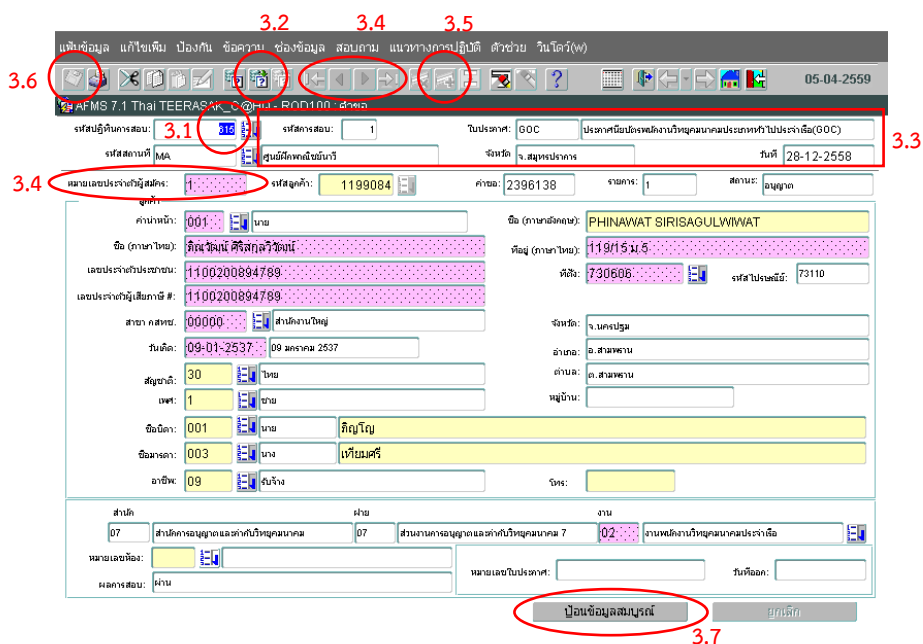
แฟ้มข้อมูล แก้ไขเพิ่ม ป้องกัน ข้อความ ช่องข้อมูล สอบถาม แนวทางการปฏิบัติ ตัวช่วย วินโดว์(w)

3.2 3.4 3.5 3.6

05-04-2559

AFMS 7.1 Thai TEERASAK_C@H... - ROD100 : ตัวผล

รหัสปฏิทินการสอบ: 615 3.1 รหัสการสอบ: 1 ใบประกาศ: GOC ประกาศนียบัตรพนักงานวิทยุคมนาคมประเภทศทั่วไปประจำเรือ(GOC) 3.3

รหัสสถานที่ MA ศูนย์ฝึกพาณิชย์นาวี จังหวัด จ.สมุทรปราการ วันที่ 28-12-2558

3.4 หมายเลขประจำตัวผู้สมัคร: 1 รหัสลูกค้า: 1199084 ค่าชม: 2396138 รายการ: 1 สถานะ: อนุญาต

ลูกค้า

คำนำหน้า: 001 นาย ชื่อ (ภาษาอังกฤษ): PHINAWAT SIRISAGULWIWAT

ชื่อ (ภาษาไทย): ภิณวัฒน์ ศิริสกุลวิวัฒน์ ที่อยู่ (ภาษาไทย): 119/15 ม.5

เลขประจำตัวประชาชน: 1100200894789 ที่ตั้ง: 730606 รหัสไปรษณีย์: 73110

เลขประจำตัวผู้เสียภาษี #: 1100200894789

สาขา กสทช.: 00000 สำนักงานใหญ่ จังหวัด: จ.นครปฐม

วันเกิด: 09-01-2537 09 มกราคม 2537 อำเภอ: อ.สามพราน

สัญชาติ: 30 ไทย ตำบล: ต.สามพราน

เพศ: 1 ชาย หมู่บ้าน:

ชื่อบิดา: 001 นาย ภิญโญ

ชื่อมารดา: 003 นาง เทียมศรี

อาชีพ: 09 รับจ้าง โทร:

สำนัก ฝ่าย งาน

07 สำนักการอนุญาตและกำกับวิทยุคมนาคม 07 ส่วนงานการอนุญาตและกำกับวิทยุคมนาคม 7 02 งานพนักงานวิทยุคมนาคมประจำเรือ

หมายเลขห้อง: หมายเลขใบประกาศ: วันที่ออก:

ผลการสอบ: ผ่าน

ป้อนข้อมูลสมบูรณ์ ยกเลิก

3.7